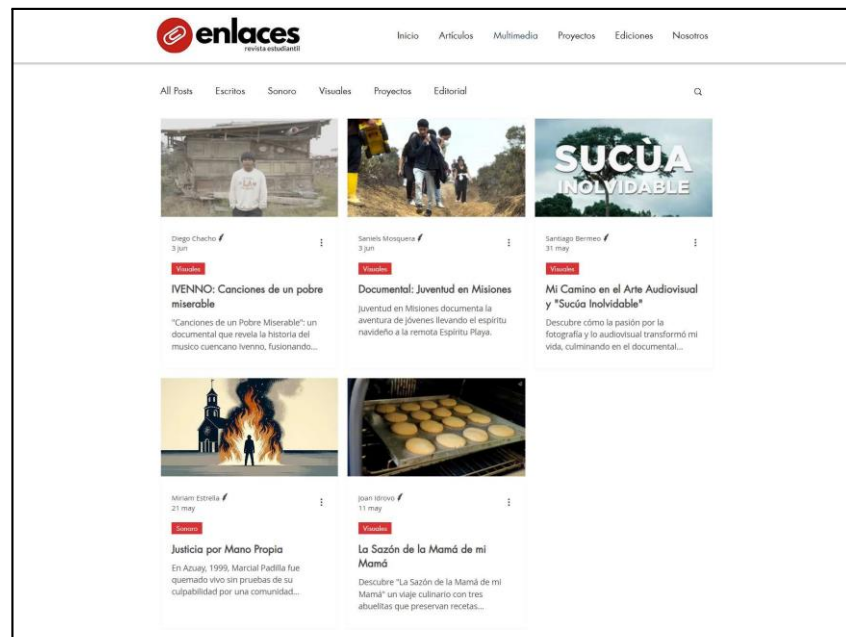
enlaces
revista estudiantil

Inicio Artículos Multimedia Proyectos Ediciones Nosotros

All Posts Escritos Sonoro Visuales Proyectos Editorial

Diego Chacho
3 jun

Visuales

IVENNO: Canciones de un pobre miserable

"Canciones de un Pobre Miserable": un documental que revela la historia del musico cuencano Ivenno, fusionando...

Saniels Mosquera
3 jun

Visuales

Documental: Juventud en Misiones

Juventud en Misiones documenta la aventura de jóvenes llevando el espíritu navideño a la remota Espíritu Playa.

SUCÚA INOLVIDABLE

Santiago Bermeo
31 may

Visuales

Mi Camino en el Arte Audiovisual y "Sucúa Inolvidable"

Descubre cómo la pasión por la fotografía y lo audiovisual transformó mi vida, culminando en el documental...

Miriam Estrella
21 may

Sonoro

Justicia por Mano Propia

En Azuay, 1999, Marcial Padilla fue quemado vivo sin pruebas de su culpabilidad por una comunidad...

Joan Idrovo
11 may

Visuales

La Sazón de la Mamá de mi Mamá

Descubre "La Sazón de la Mamá de mi Mamá" un viaje culinario con tres abuelitas que preservan recetas...